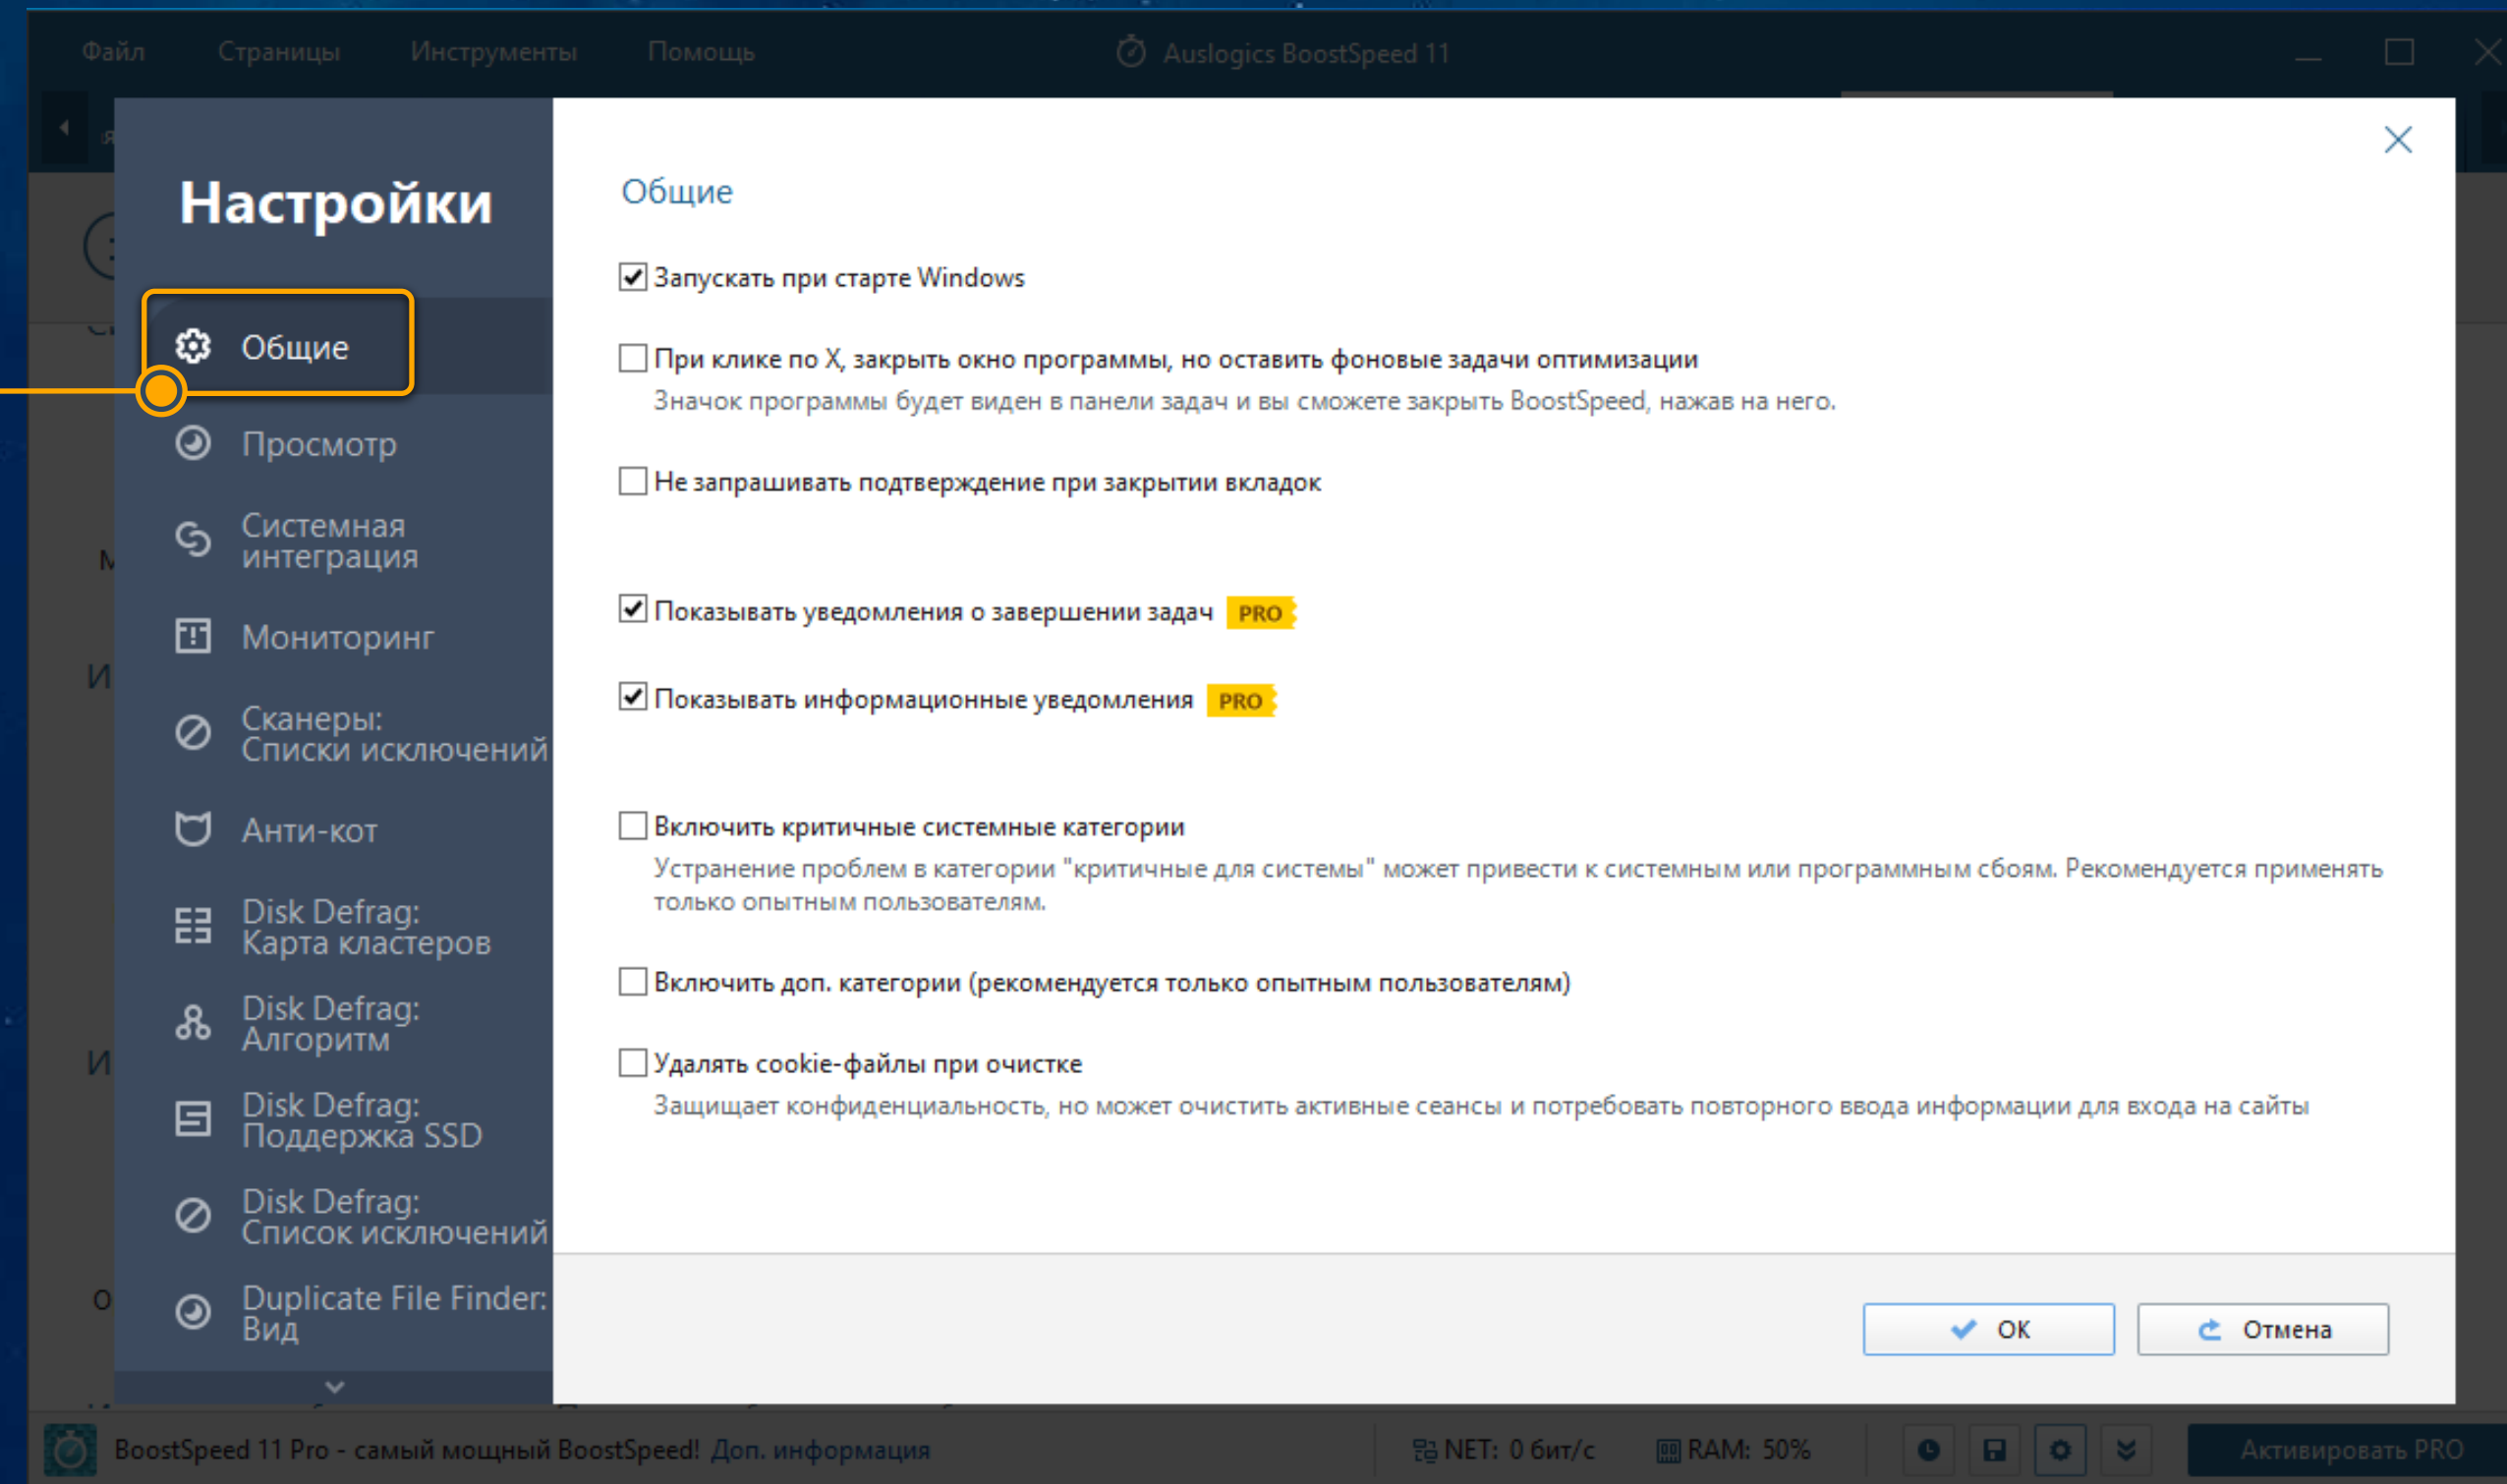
Файл Страницы Инструменты Помощь

Auslogics BoostSpeed 11

Настройки

Общие

Просмотр

Системная интеграция

Мониторинг

Сканеры: Списки исключений

Анти-кот

Disk Defrag: Карта кластеров

Disk Defrag: Алгоритм

Disk Defrag: Поддержка SSD

Disk Defrag: Список исключений

Duplicate File Finder: Вид

Общие

Запускать при старте Windows

При клике по X, закрыть окно программы, но оставить фоновые задачи оптимизации

Значок программы будет виден в панели задач и вы сможете закрыть BoostSpeed, нажав на него.

Не запрашивать подтверждение при закрытии вкладок

Показывать уведомления о завершении задач PRO

Показывать информационные уведомления PRO

Включить критичные системные категории

Устранение проблем в категории "критичные для системы" может привести к системным или программным сбоям. Рекомендуется применять только опытным пользователям.

Включить доп. категории (рекомендуется только опытным пользователям)

Удалять cookie-файлы при очистке

Защищает конфиденциальность, но может очистить активные сеансы и потребовать повторного ввода информации для входа на сайты

OK

Отмена

BoostSpeed 11 Pro - самый мощный BoostSpeed! Доп. информация

NET: 0 бит/с

RAM: 50%

Активировать PRO